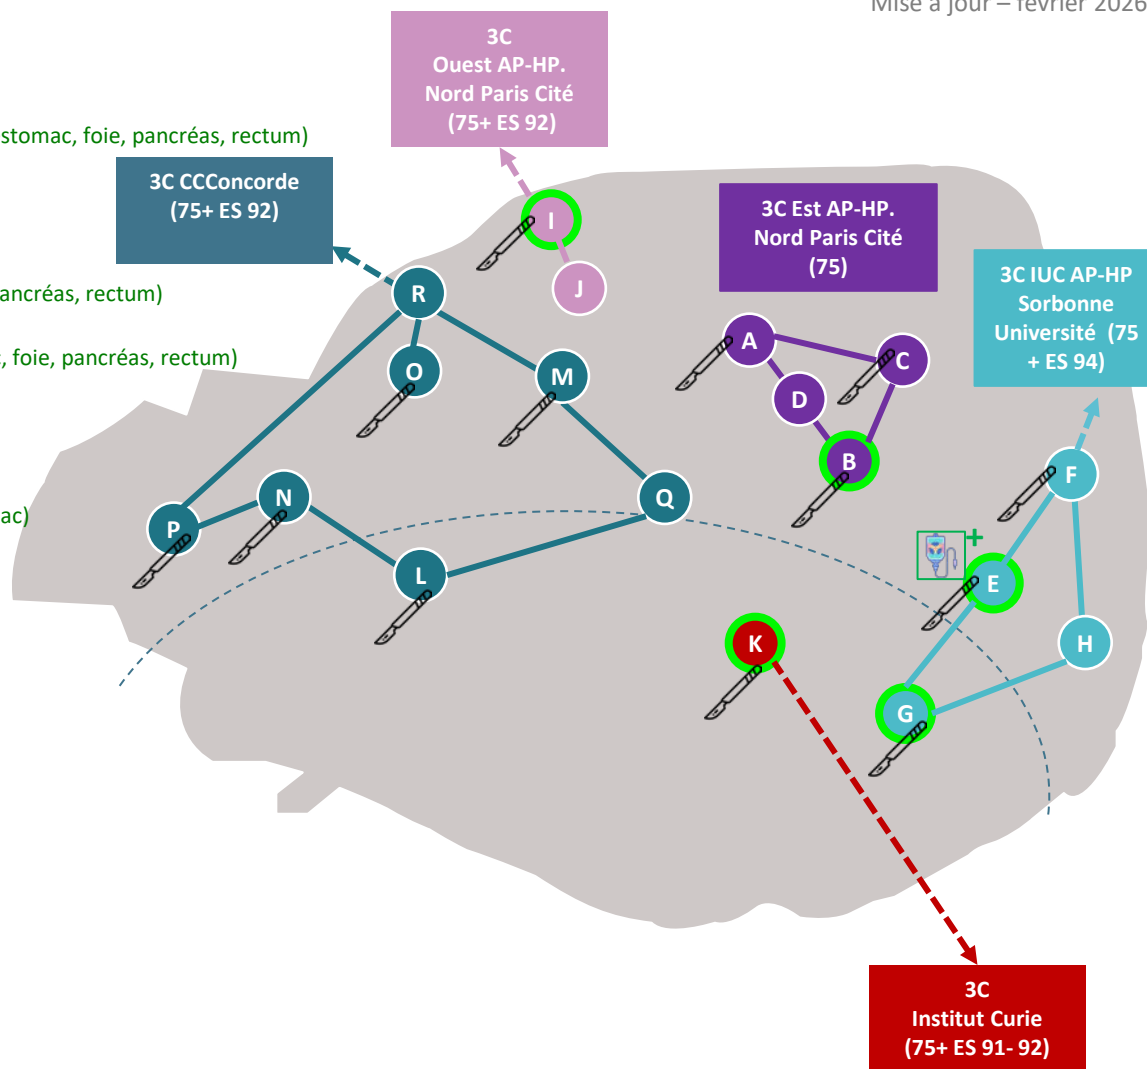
Mise à jour – février 2026

3C Ouest AP-HP. Nord Paris Cité (75+ ES 92)

stomac, foie, pancréas, rectum)

3C CCConcorde (75+ ES 92)

3C Est AP-HP. Nord Paris Cité (75)

3C IUC AP-HP Sorbonne Université (75 + ES 94)

ancréas, rectum)

, foie, pancréas, rectum)

ac)

I
J
R
O
M
A
C
D
B
F
P
N
Q
L
E
K
H
G

3C Institut Curie (75+ ES 91- 92)